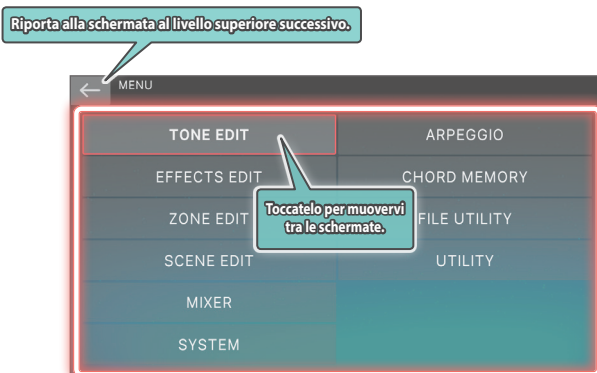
Riporta alla schermata al livello superiore successivo.

MENU

| | |
|---|---|
| TONE EDIT | ARPEGGIO |
| EFFECTS EDIT | CHORD MEMORY |
| ZONE EDIT | FILE UTILITY |
| SCENE EDIT | UTILITY |
| MIXER | |
| SYSTEM | |

Toccatelo per muovervi tra le schermate.